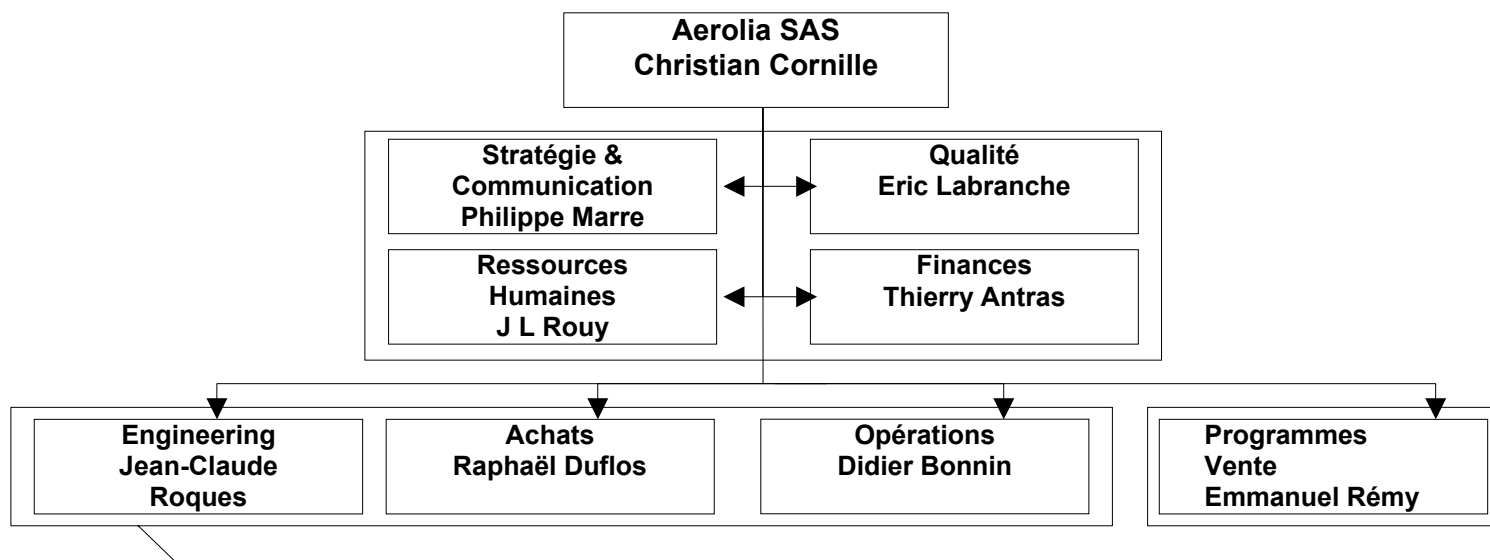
Aerolia SAS
Christian Cornille

Stratégie & Communication
Philippe Marre

Qualité
Eric Labranche

Ressources Humaines
J L Rouy

Finances
Thierry Antras

Engineering
Jean-Claude Roques

Achats
Raphaël Duflos

Opérations
Didier Bonnin

Programmes
Vente
Emmanuel Rémy